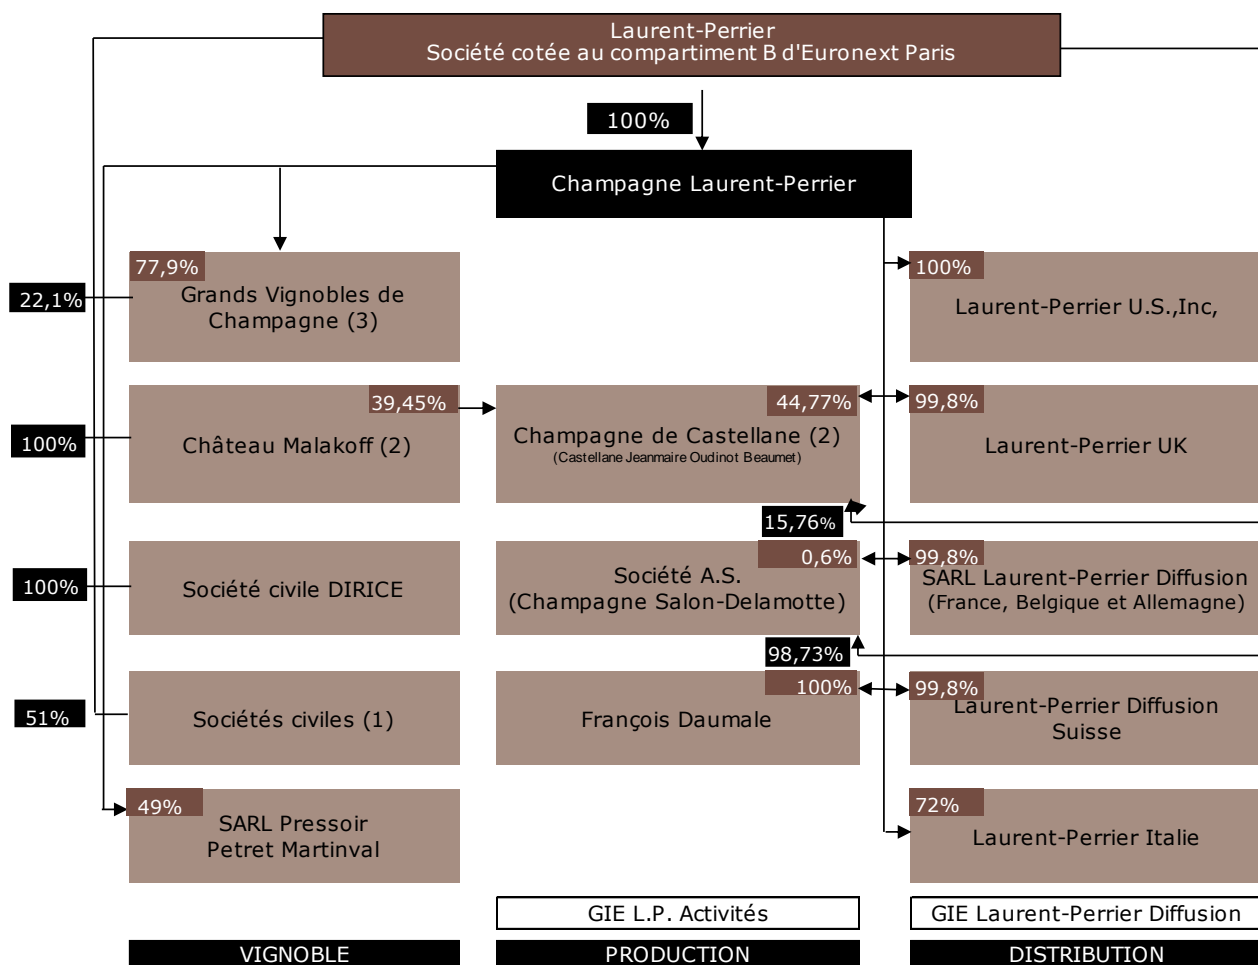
Laurent-Perrier
Société cotée au compartiment B d'Euronext Paris

100%

Champagne Laurent-Perrier

77,9%
Grands Vignobles de Champagne (3)

22,1%

100%
Laurent-Perrier U.S.,Inc,

39,45%
Château Malakoff (2)

100%

44,77%
Champagne de Castellane (2)
(Castellane Jeanmaire Oudinot Beaumet)

99,8%
Laurent-Perrier UK

15,76%

100%
Société civile DIRICE

0,6%
Société A.S.
(Champagne Salon-Delamotte)

99,8%
SARL Laurent-Perrier Diffusion
(France, Belgique et Allemagne)

98,73%

51%
Sociétés civiles (1)

100%
François Daumale

99,8%
Laurent-Perrier Diffusion Suisse

49%
SARL Pressoir Petret Martinval

72%
Laurent-Perrier Italie

GIE L.P. Activités

GIE Laurent-Perrier Diffusion

VIGNOBLE

PRODUCTION

DISTRIBUTION